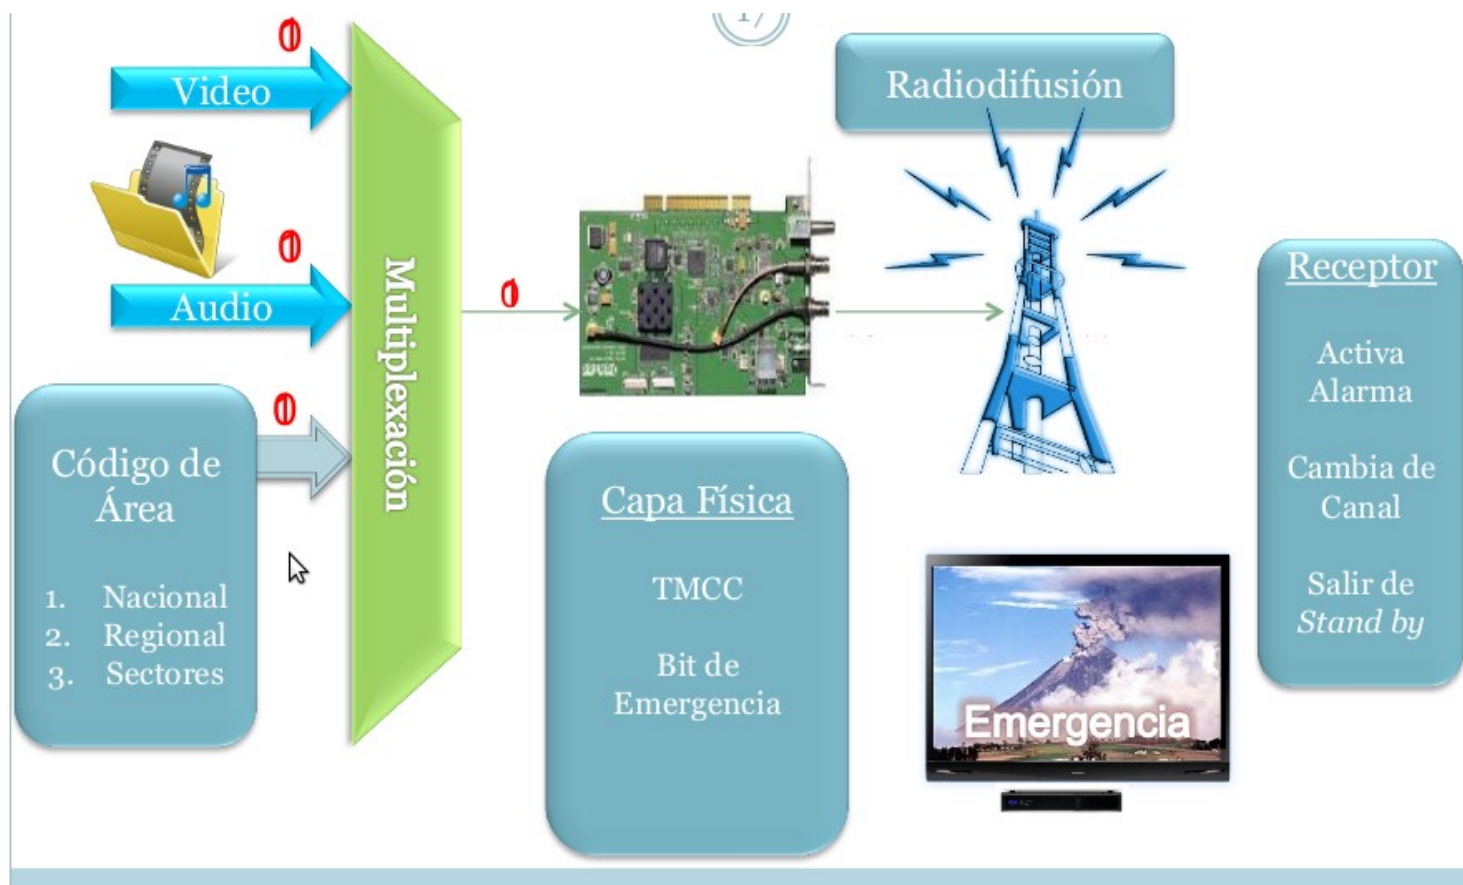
17

Video

0

Audio

0

0

Código de Área

1. Nacional
2. Regional
3. Sectores

Multiplexación

0

Radiodifusión

Capa Física

TMCC

Bit de Emergencia

Emergencia

Receptor

Activa Alarma

Cambia de Canal

Salir de *Stand by*